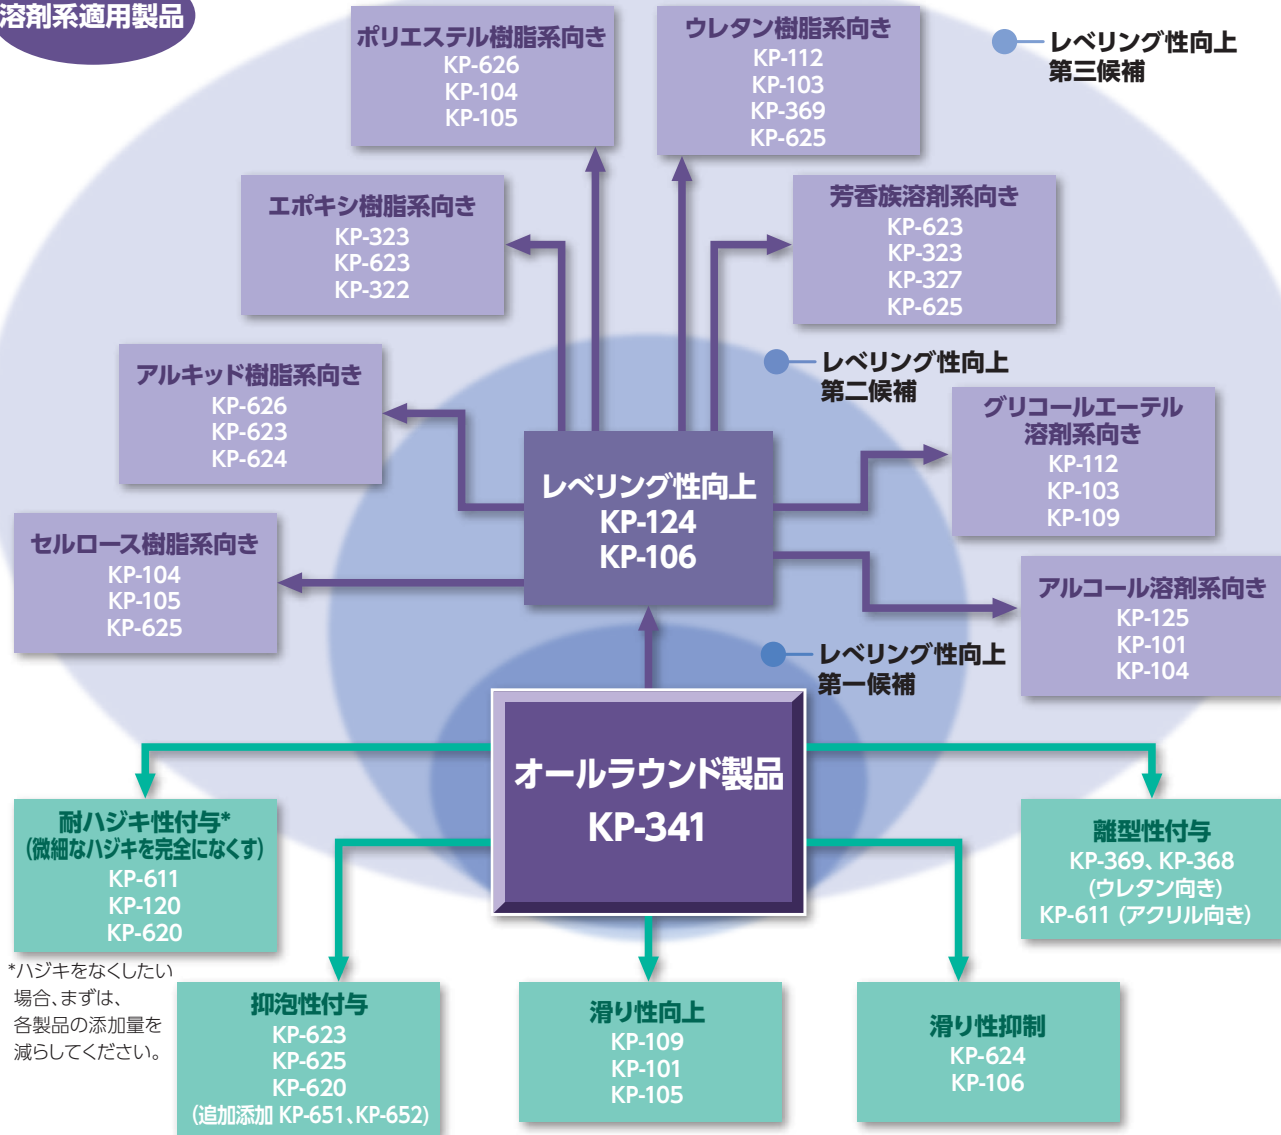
溶剤系適用製品

ポリエステル樹脂系向き
KP-626
KP-104
KP-105

ウレタン樹脂系向き
KP-112
KP-103
KP-369
KP-625

レベリング性向上
第三候補

エポキシ樹脂系向き
KP-323
KP-623
KP-322

芳香族溶剤系向き
KP-623
KP-323
KP-327
KP-625

レベリング性向上
第二候補

アルキッド樹脂系向き
KP-626
KP-623
KP-624

グリコールエーテル
溶剤系向き
KP-112
KP-103
KP-109

レベリング性向上
KP-124
KP-106

セルロース樹脂系向き
KP-104
KP-105
KP-625

アルコール溶剤系向き
KP-125
KP-101
KP-104

レベリング性向上
第一候補

オールラウンド製品
KP-341

耐ハジキ性付与*
(微細なハジキを完全になくす)
KP-611
KP-120
KP-620

離型性付与
KP-369、KP-368
(ウレタン向き)
KP-611 (アクリル向き)

*ハジキをなくしたい場合、まずは、各製品の添加量を減らしてください。

抑泡性付与
KP-623
KP-625
KP-620
(追加添加 KP-651、KP-652)

滑り性向上
KP-109
KP-101
KP-105

滑り性抑制
KP-624
KP-106